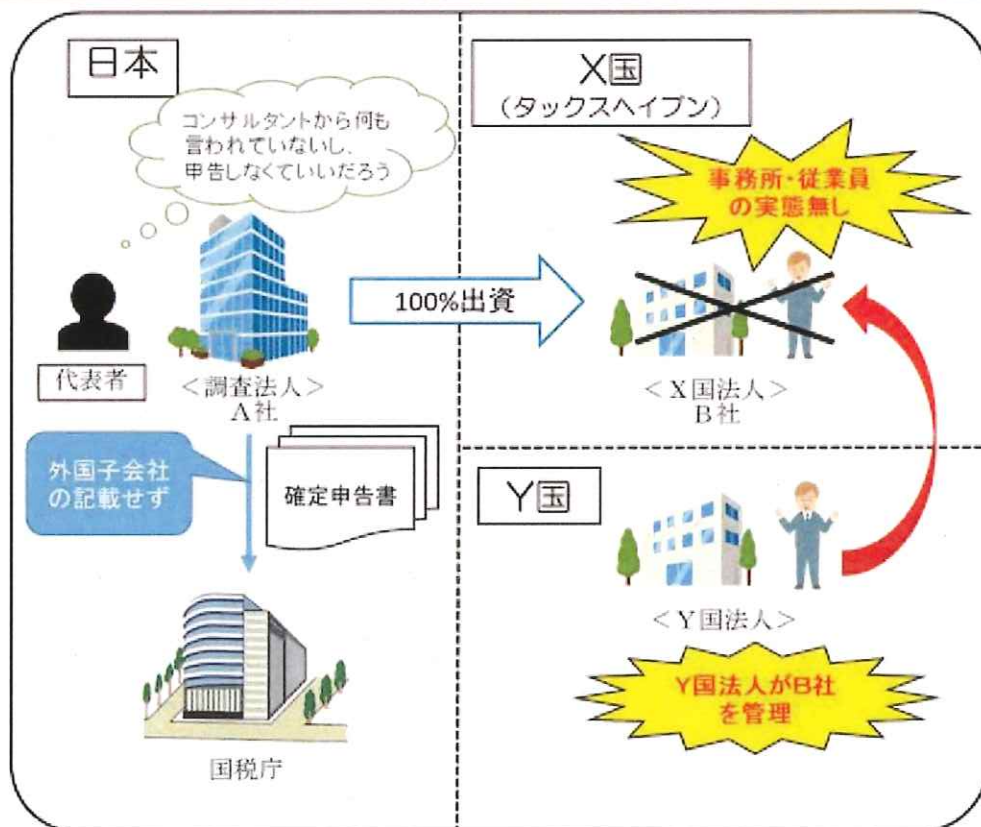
日本

コンサルタントから何も言われていないし、申告しなくていいだろう

代表者

＜調査法人＞
A社

100%出資

外国子会社の記載せず

確定申告書

国税庁

X国
（タックスヘイブン）

事務所・従業員の実態無し

＜X国法人＞
B社

Y国

＜Y国法人＞

Y国法人がB社を管理